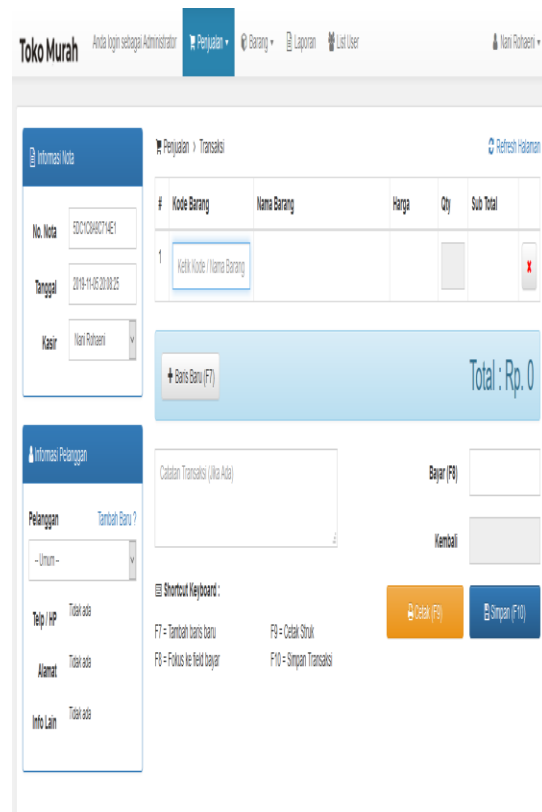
Toko Murah Anda login sebagai Administrator Penjualan Barang Laporan List User Nani Rohaeni

Informasi Nota

No. Nota 5DC1C8490714E1

Tanggal 2019-11-05 20:08:25

Kasir Nani Rohaeni

Informasi Pelanggan

Pelanggan Tambah Baru ?

-- Umum --

Telp / HP Tidak ada

Alamat Tidak ada

Info Lain Tidak ada

Penjualan > Transaksi

Refresh Halaman

| # | Kode Barang | Nama Barang | Harga | Qty | Sub Total | |
|---|---|---|---|---|---|---|
| 1 | Ketik Kode / Nama Barang | | | | | |

Baris Baru (F7)

Total : Rp. 0

Catatan Transaksi (Jika Ada)

Bayar (F8)

Kembali

Shortcut Keyboard :

F7 = Tambah baris baru

F8 = Fokus ke field bayar

F9 = Cetak Struk

F10 = Simpan Transaksi

Cetak (F9)

Simpan (F10)